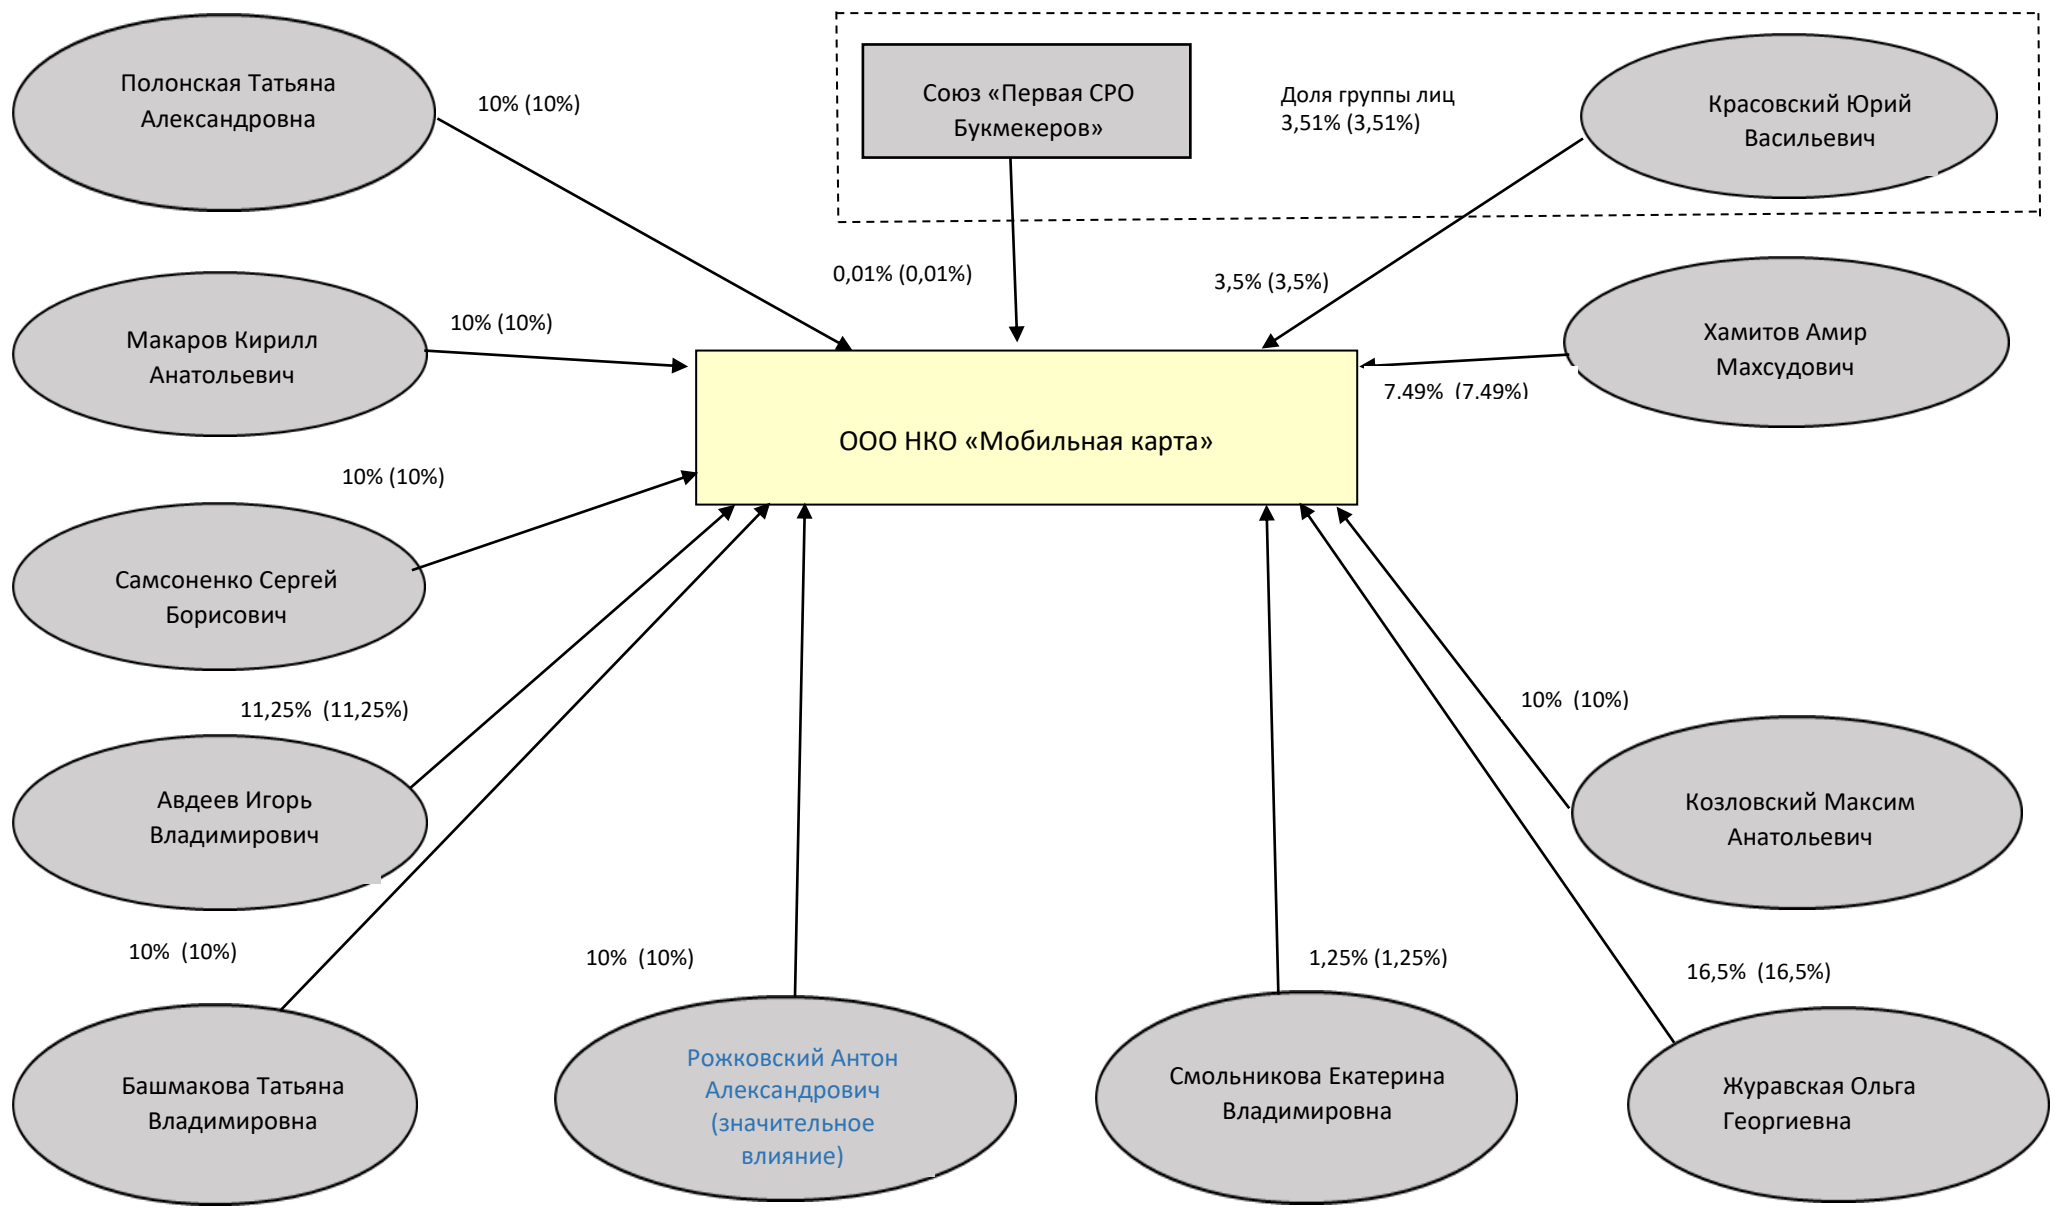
Полонская Татьяна Александровна

10% (10%)

Союз «Первая СРО Букмекеров»

Доля группы лиц 3,51% (3,51%)

Красовский Юрий Васильевич

0,01% (0,01%)

3,5% (3,5%)

Макаров Кирилл Анатольевич

10% (10%)

Хамитов Амир Махсудович

7.49% (7.49%)

ООО НКО «Мобильная карта»

10% (10%)

Самсоненко Сергей Борисович

11,25% (11,25%)

10% (10%)

Авдеев Игорь Владимирович

Козловский Максим Анатольевич

10% (10%)

10% (10%)

1,25% (1,25%)

16,5% (16,5%)

Башмакова Татьяна Владимировна

Рожковский Антон Александрович (значительное влияние)

Смольникова Екатерина Владимировна

Журавская Ольга Георгиевна